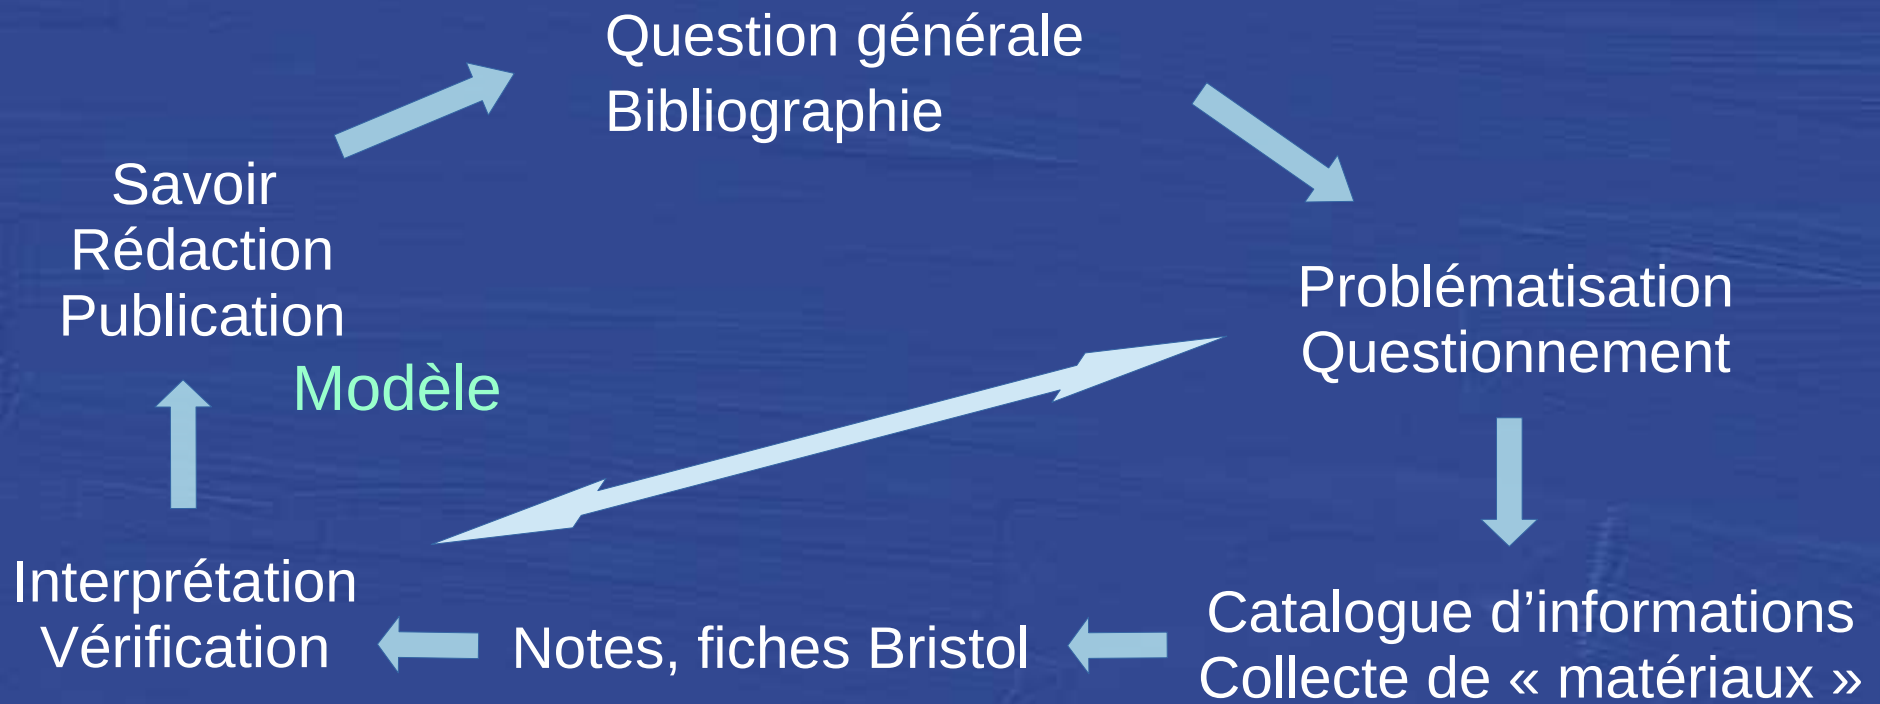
Question générale
Bibliographie

Savoir
Rédaction
Publication

Modèle

Problématisation
Questionnement

Interprétation
Vérification

Notes, fiches Bristol

Catalogue d’informations
Collecte de « matériaux »